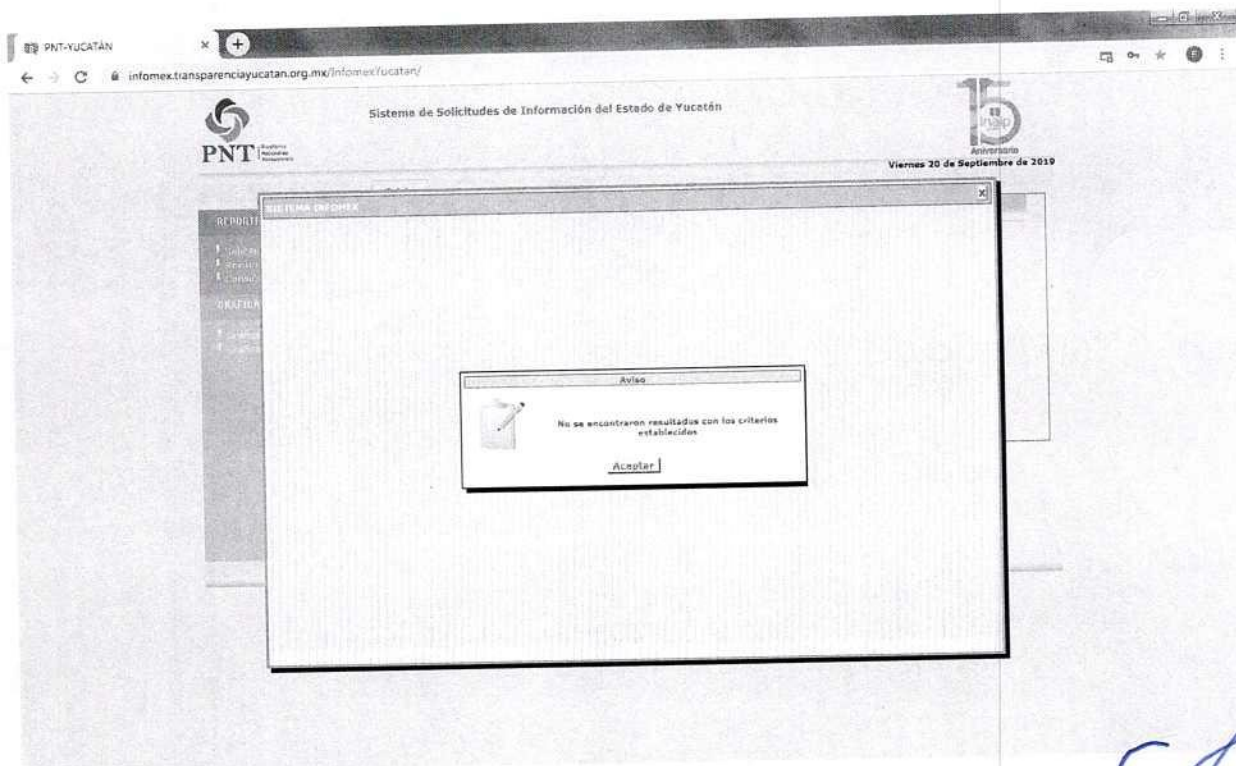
PNT-YUCATÁN ×

infomex.transparenciayucatan.org.mx/InfomexYucatan/

PNT

Sistema de Solicitudes de Información del Estado de Yucatán

15 inaip Aniversario

Viernes 20 de Septiembre de 2019

SISTEMA INFOMEX

REPORT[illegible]

GRAFI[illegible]

Aviso

No se encontraron resultados con los criterios establecidos

Aceptar